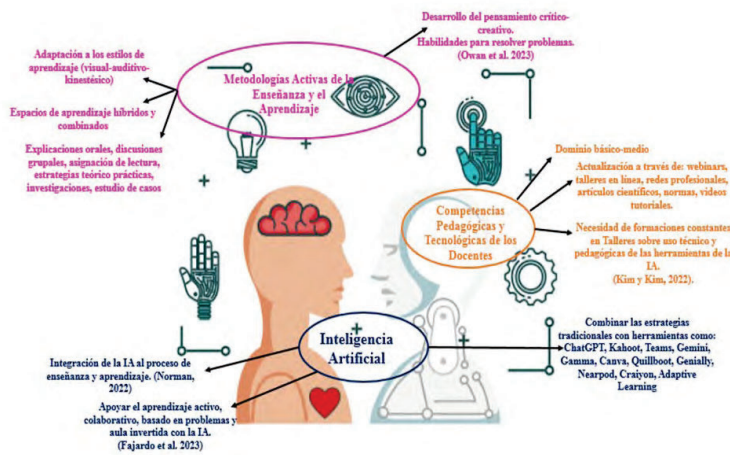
Metodologías Activas de la Enseñanza y el Aprendizaje

Desarrollo del pensamiento crítico-creativo.
Habilidades para resolver problemas.
(Owan et al. 2023)

Adaptación a los estilos de aprendizaje (visual-auditivo-kinestésico)

Espacios de aprendizaje híbridos y combinados

Explicaciones orales, discusiones grupales, asignación de lectura, estrategias teórico prácticas, investigaciones, estudio de casos

Competencias Pedagógicas y Tecnológicas de los Docentes

Dominio básico-medio

Actualización a través de: webinars, talleres en línea, redes profesionales, artículos científicos, normas, videos tutoriales.

Necesidad de formaciones constantes en Talleres sobre uso técnico y pedagógicas de las herramientas de la IA.
(Kim y Kim, 2022).

Inteligencia Artificial

Integración de la IA al proceso de enseñanza y aprendizaje. (Norman, 2022)

Apoyar el aprendizaje activo, colaborativo, basado en problemas y aula invertida con la IA.
(Fajardo et al. 2023)

Combinar las estrategias tradicionales con herramientas como: ChatGPT, Kahoot, Teams, Gemini, Gamma, Canva, Quillbot, Genially, Nearpod, Craiyon, Adaptive Learning